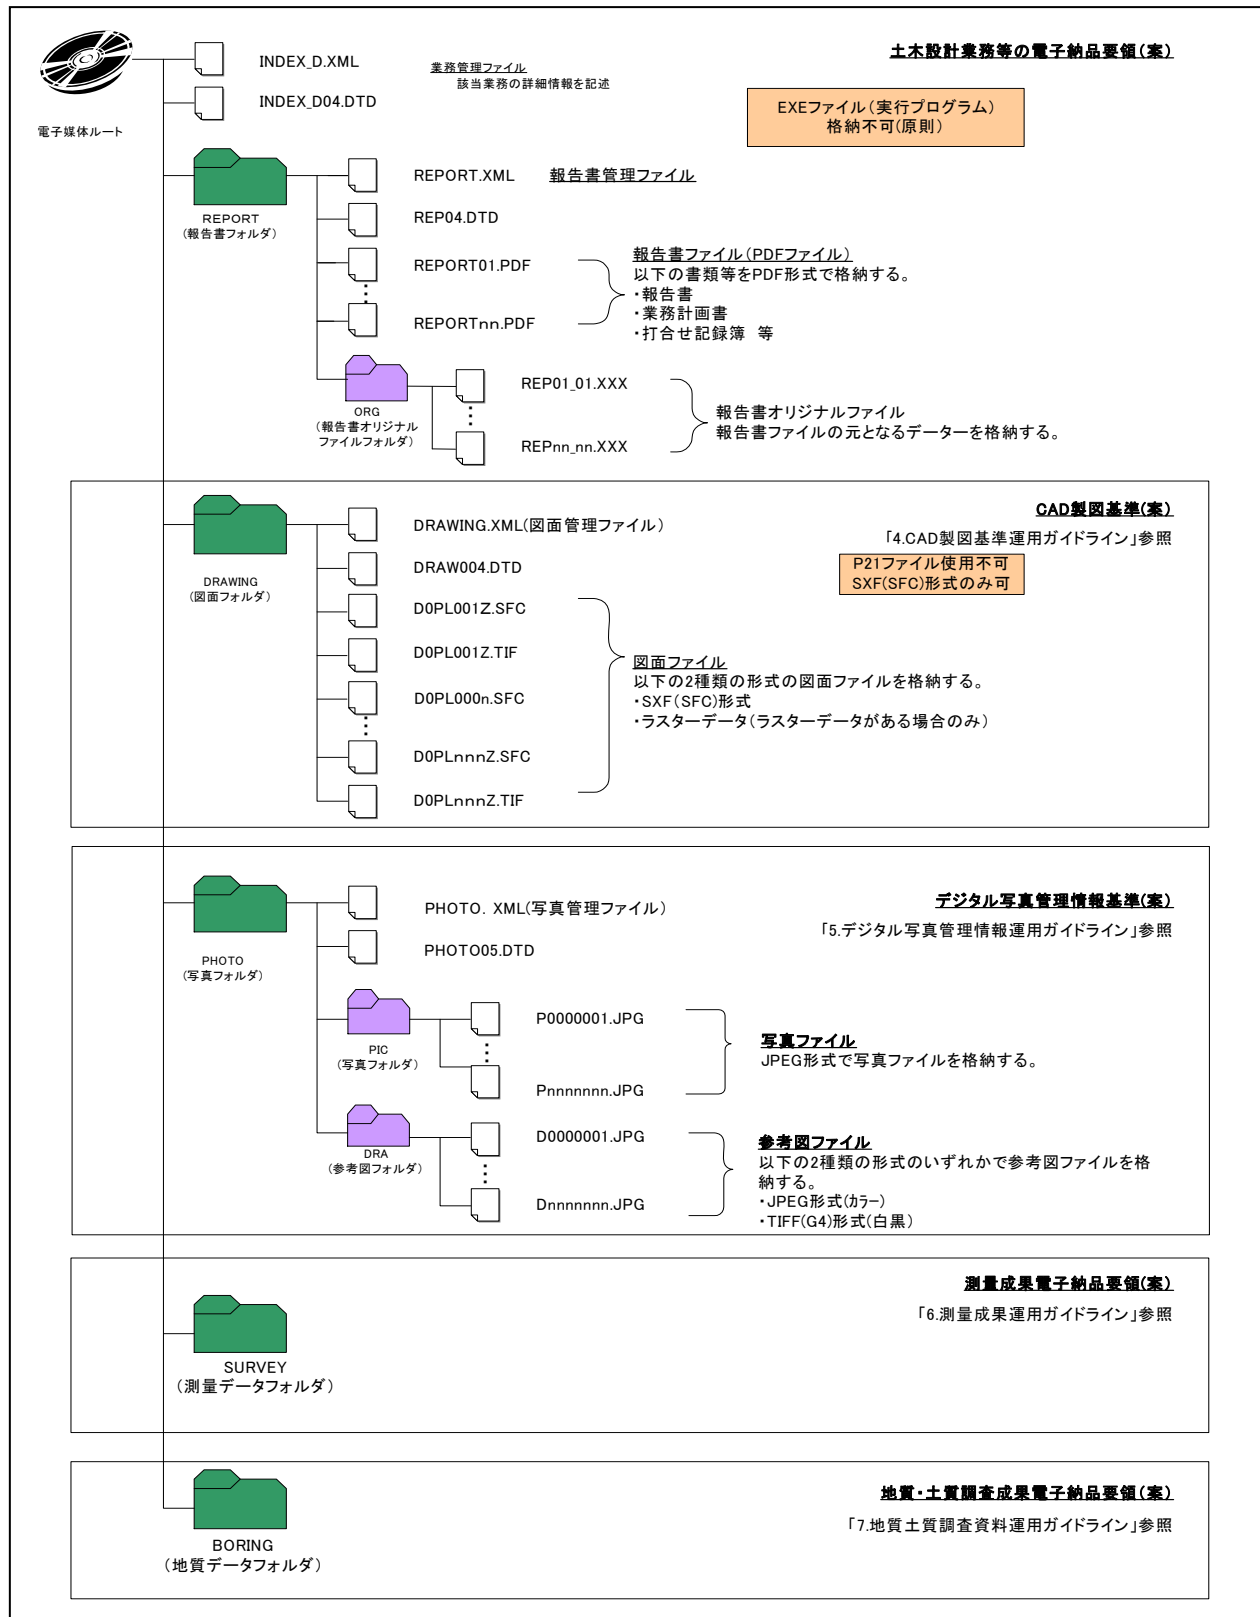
電子媒体ルート

INDEX_D.XML

業務管理ファイル
該当業務の詳細情報を記述

INDEX_D04.DTD

土木設計業務等の電子納品要領(案)

EXEファイル(実行プログラム)
格納不可(原則)

REPORT
(報告書フォルダ)

REPORT.XML 報告書管理ファイル

REP04.DTD

REPORT01.PDF

REPORTnn.PDF

報告書ファイル(PDFファイル)
以下の書類等をPDF形式で格納する。
・報告書
・業務計画書
・打合せ記録簿 等

ORG
(報告書オリジナルファイルフォルダ)

REP01_01.XXX

REPnn_nn.XXX

報告書オリジナルファイル
報告書ファイルの元となるデーターを格納する。

DRAWING
(図面フォルダ)

DRAWING.XML(図面管理ファイル)

DRAW004.DTD

D0PL001Z.SFC

D0PL001Z.TIF

D0PL000n.SFC

D0PLnnnZ.SFC

D0PLnnnZ.TIF

CAD製図基準(案)
「4.CAD製図基準運用ガイドライン」参照

P21ファイル使用不可
SXF(SFC)形式のみ可

図面ファイル
以下の2種類の形式の図面ファイルを格納する。
・SXF(SFC)形式
・ラスターデータ(ラスターデータがある場合のみ)

PHOTO
(写真フォルダ)

PHOTO. XML(写真管理ファイル)

PHOTO05.DTD

デジタル写真管理情報基準(案)
「5.デジタル写真管理情報運用ガイドライン」参照

PIC
(写真フォルダ)

P0000001.JPG

Pnnnnnnn.JPG

写真ファイル
JPEG形式で写真ファイルを格納する。

DRA
(参考図フォルダ)

D0000001.JPG

Dnnnnnnn.JPG

参考図ファイル
以下の2種類の形式のいずれかで参考図ファイルを格納する。
・JPEG形式(カラー)
・TIFF(G4)形式(白黒)

測量成果電子納品要領(案)
「6.測量成果運用ガイドライン」参照

SURVEY
(測量データフォルダ)

地質・土質調査成果電子納品要領(案)
「7.地質土質調査資料運用ガイドライン」参照

BORING
(地質データフォルダ)